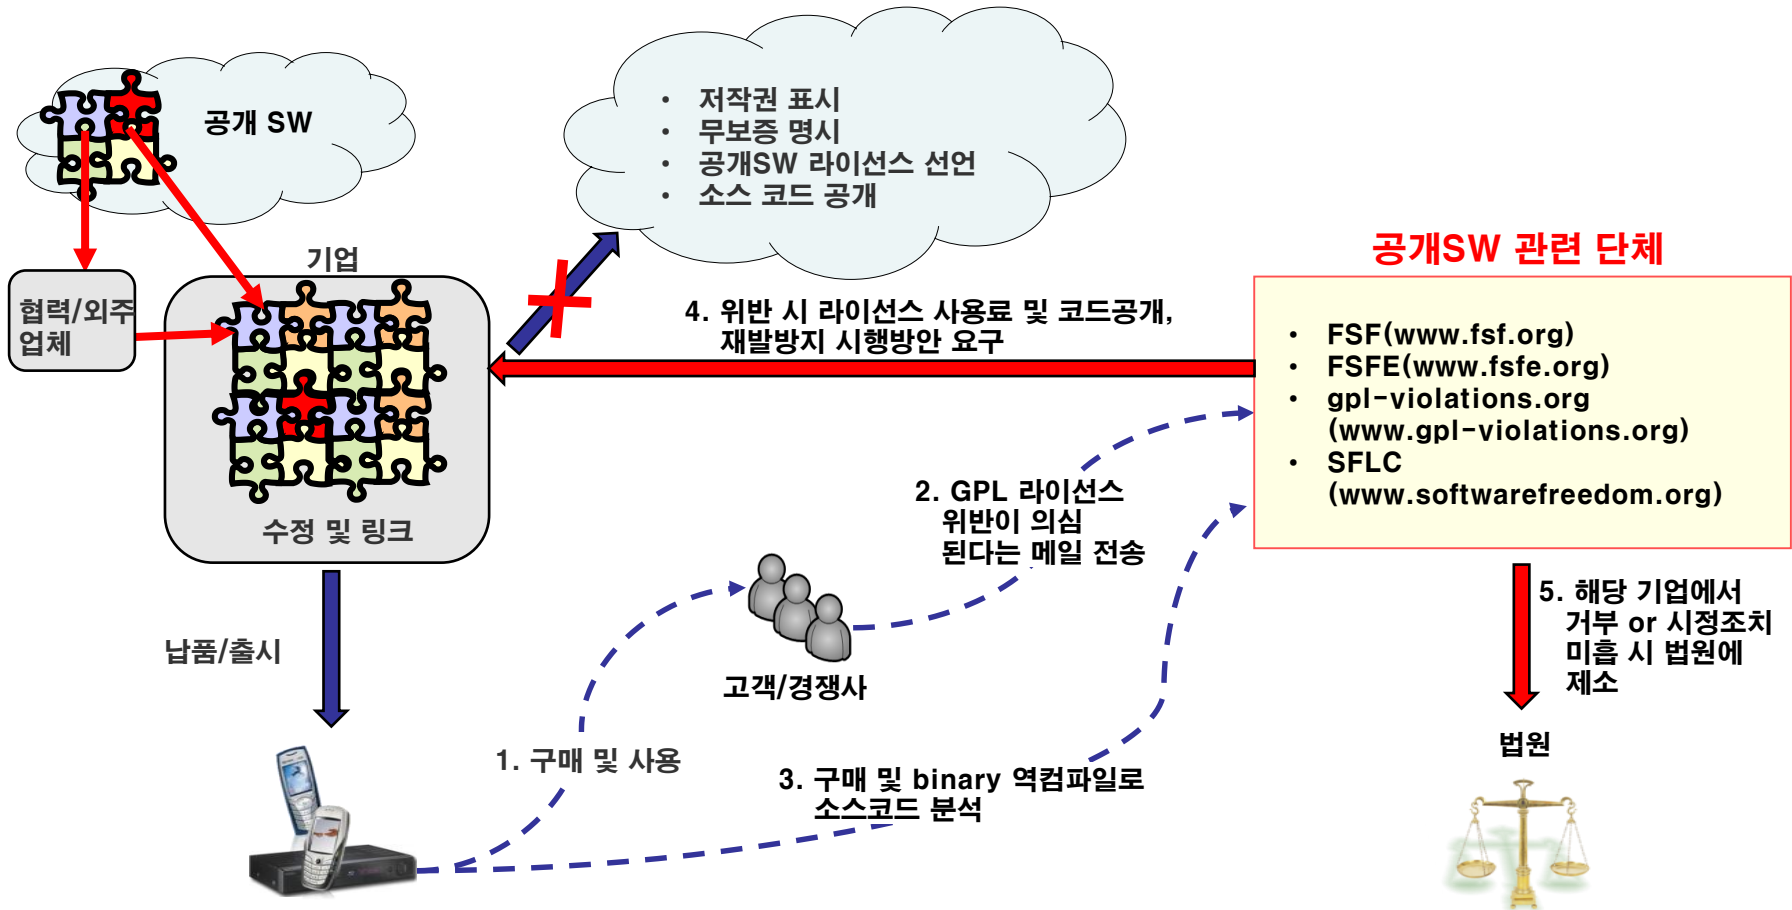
공개 SW

• 저작권 표시
• 무보증 명시
• 공개SW 라이선스 선언
• 소스 코드 공개

공개SW 관련 단체

기업

협력/외주 업체

4. 위반 시 라이선스 사용료 및 코드공개, 재발방지 시행방안 요구

• FSF(www.fsf.org)
• FSFE(www.fsfe.org)
• gpl-violations.org (www.gpl-violations.org)
• SFLC (www.softwarefreedom.org)

수정 및 링크

2. GPL 라이선스 위반이 의심 된다는 메일 전송

5. 해당 기업에서 거부 or 시정조치 미흡 시 법원에 제소

납품/출시

고객/경쟁사

법원

1. 구매 및 사용

3. 구매 및 binary 역컴파일로 소스코드 분석